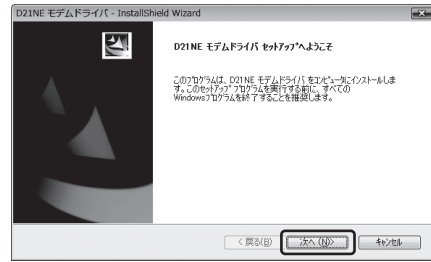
D21NE モデムドライバ - InstallShield Wizard

D21NE モデムドライバ セットアップへようこそ

このプログラムは、D21NE モデムドライバ をコンピュータにインストールします。このセットアップ プログラムを実行する前に、すべての Windowsプログラムを終了することを推奨します。

< 戻る(B)　次へ (N) >　キャンセル